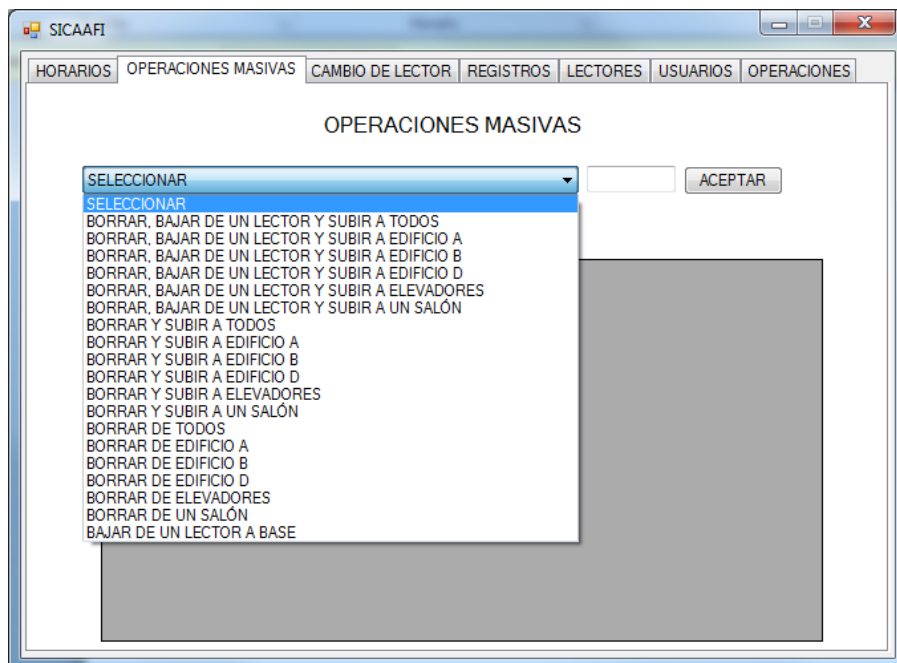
SICAAFI

HORARIOS | OPERACIONES MASIVAS | CAMBIO DE LECTOR | REGISTROS | LECTORES | USUARIOS | OPERACIONES

OPERACIONES MASIVAS

SELECCIONAR

ACEPTAR

SELECCIONAR
BORRAR, BAJAR DE UN LECTOR Y SUBIR A TODOS
BORRAR, BAJAR DE UN LECTOR Y SUBIR A EDIFICIO A
BORRAR, BAJAR DE UN LECTOR Y SUBIR A EDIFICIO B
BORRAR, BAJAR DE UN LECTOR Y SUBIR A EDIFICIO D
BORRAR, BAJAR DE UN LECTOR Y SUBIR A ELEVADORES
BORRAR, BAJAR DE UN LECTOR Y SUBIR A UN SALÓN
BORRAR Y SUBIR A TODOS
BORRAR Y SUBIR A EDIFICIO A
BORRAR Y SUBIR A EDIFICIO B
BORRAR Y SUBIR A EDIFICIO D
BORRAR Y SUBIR A ELEVADORES
BORRAR Y SUBIR A UN SALÓN
BORRAR DE TODOS
BORRAR DE EDIFICIO A
BORRAR DE EDIFICIO B
BORRAR DE EDIFICIO D
BORRAR DE ELEVADORES
BORRAR DE UN SALÓN
BAJAR DE UN LECTOR A BASE